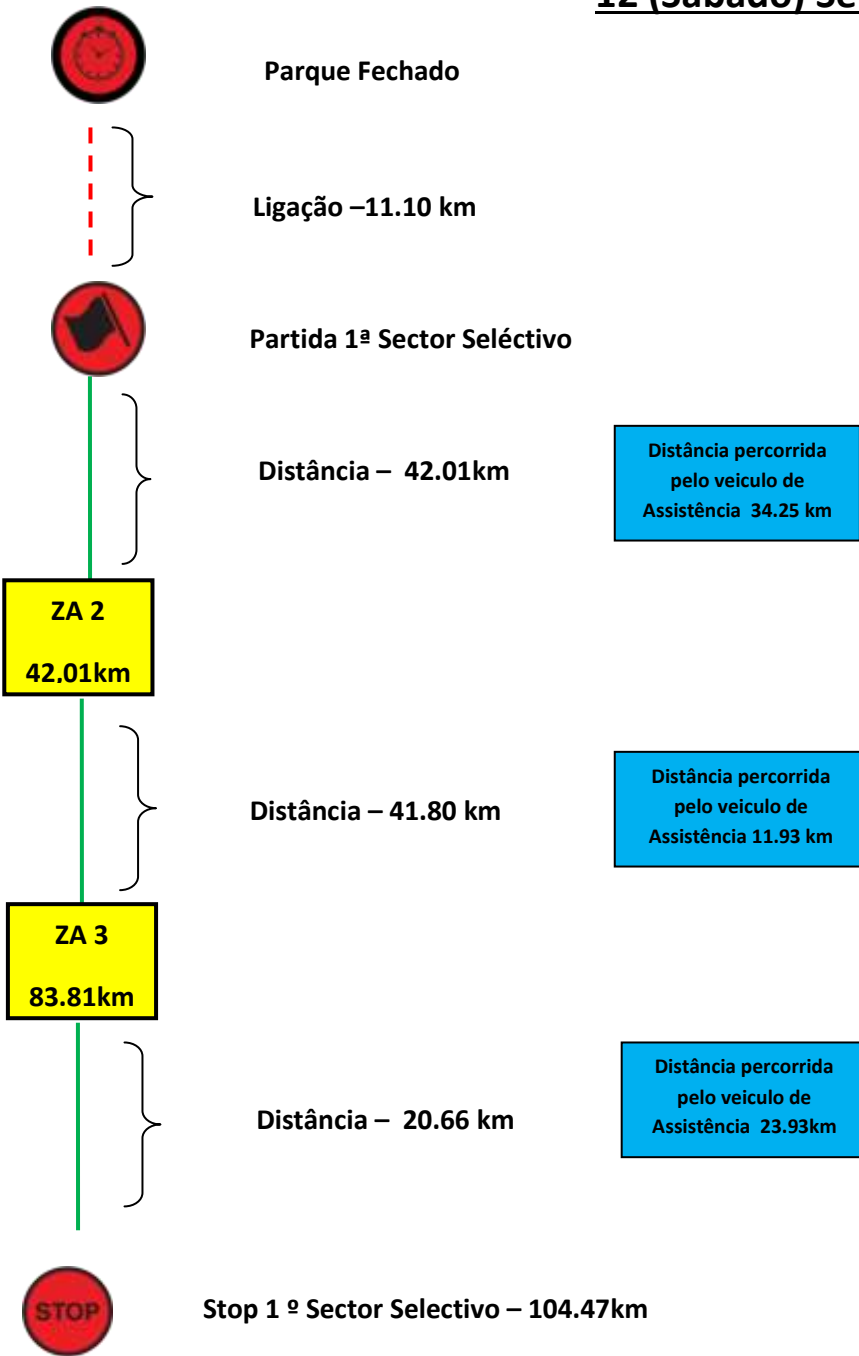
12 (Sábado) Se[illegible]

Parque Fechado

Ligação –11.10 km

Partida 1ª Sector Seléctivo

Distância – 42.01km

Distância percorrida pelo veiculo de Assistência 34.25 km

ZA 2

42.01km

Distância – 41.80 km

Distância percorrida pelo veiculo de Assistência 11.93 km

ZA 3

83.81km

Distância – 20.66 km

Distância percorrida pelo veiculo de Assistência 23.93km

STOP

Stop 1 º Sector Selectivo – 104.47km